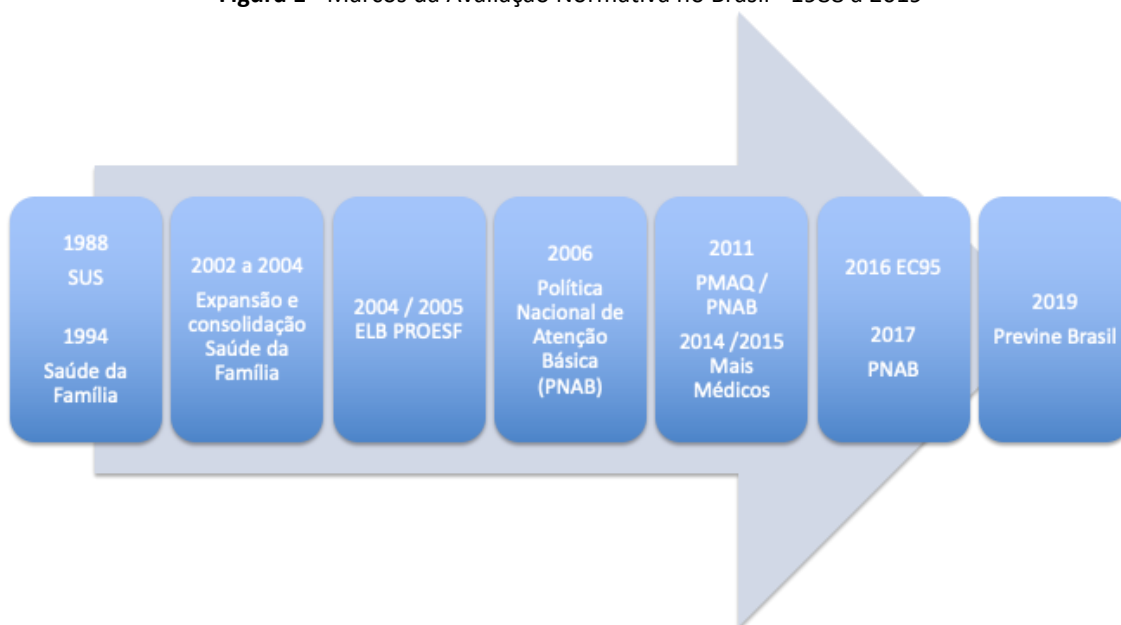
Figura 1 – Marcos da Avaliação Normativa no Brasil – 1988 a 2019

1988
SUS

1994
Saúde da Família

2002 a 2004
Expansão e consolidação Saúde da Família

2004 / 2005
ELB PROESF

2006
Política Nacional de Atenção Básica (PNAB)

2011
PMAQ / PNAB
2014 /2015
Mais Médicos

2016 EC95

2017
PNAB

2019
Previne Brasil